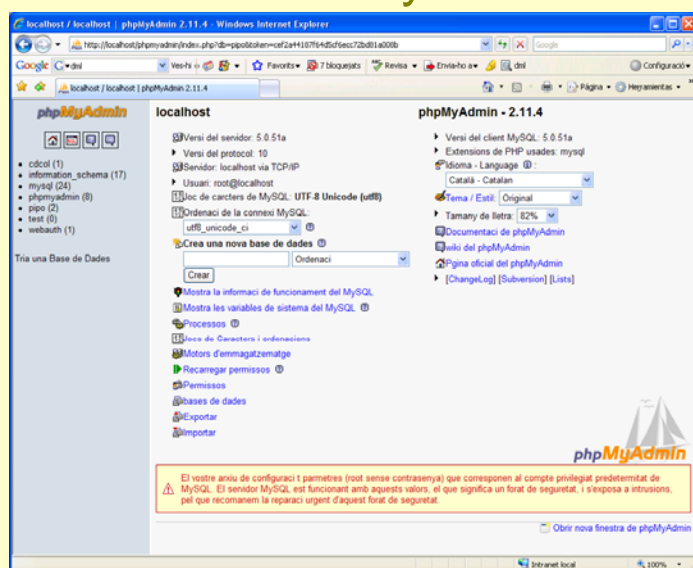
localhost / localhost | phpMyAdmin 2.11.4 - Windows Internet Explorer

http://localhost/phpmyadmin/index.php?db=pipo&token=cef2a4418?f64d5cf6ecc72bd81a008b

Google

Vés-hi · Favorits · 7 bloquejats · Revisa · Envia-ho a · dml · Configuració

localhost / localhost | phpMyAdmin 2.11.4

Pàgina · Herramientas

phpMyAdmin

- cdcol (1)
- information_schema (17)
- mysql (24)
- phpmyadmin (8)
- pipo (2)
- test (0)
- webauth (1)

Tria una Base de Dades

localhost

Versi del servidor: 5.0.51a

Versi del protocol: 10

Servidor: localhost via TCP/IP

Usuari: root@localhost

Joc de carcters de MySQL: UTF-8 Unicode (utf8)

Ordenaci de la connexi MySQL:

utf8_unicode_ci

Crea una nova base de dades

Ordenaci

Crear

Mostra la informaci de funcionament del MySQL

Mostra les variables de sistema del MySQL

Processos

Jocs de Caracters i ordenacions

Motors d'emmagatzematge

Recarregar permissos

Permissos

bases de dades

Exportar

Importar

phpMyAdmin - 2.11.4

Versi del client MySQL: 5.0.51a

Extensions de PHP usades: mysql

Idioma - Language

Català - Catalan

Tema / Estil: Original

Tamany de lletra: 82%

Documentaci de phpMyAdmin

wiki del phpMyAdmin

Pgina oficial del phpMyAdmin

[ChangeLog] [Subversion] [Lists]

phpMyAdmin

El vostre arxiu de configuraci t parmetres (root sense contrasenya) que corresponen al compte privilegiat predeterminat de MySQL. El servidor MySQL est funcionant amb aquests valors, el que significa un forat de seguretat, i s'exposa a intrusions, pel que recomanem la reparaci urgent d'aquest forat de seguretat.

Obrir nova finestra de phpMyAdmin

Intranet local

100%